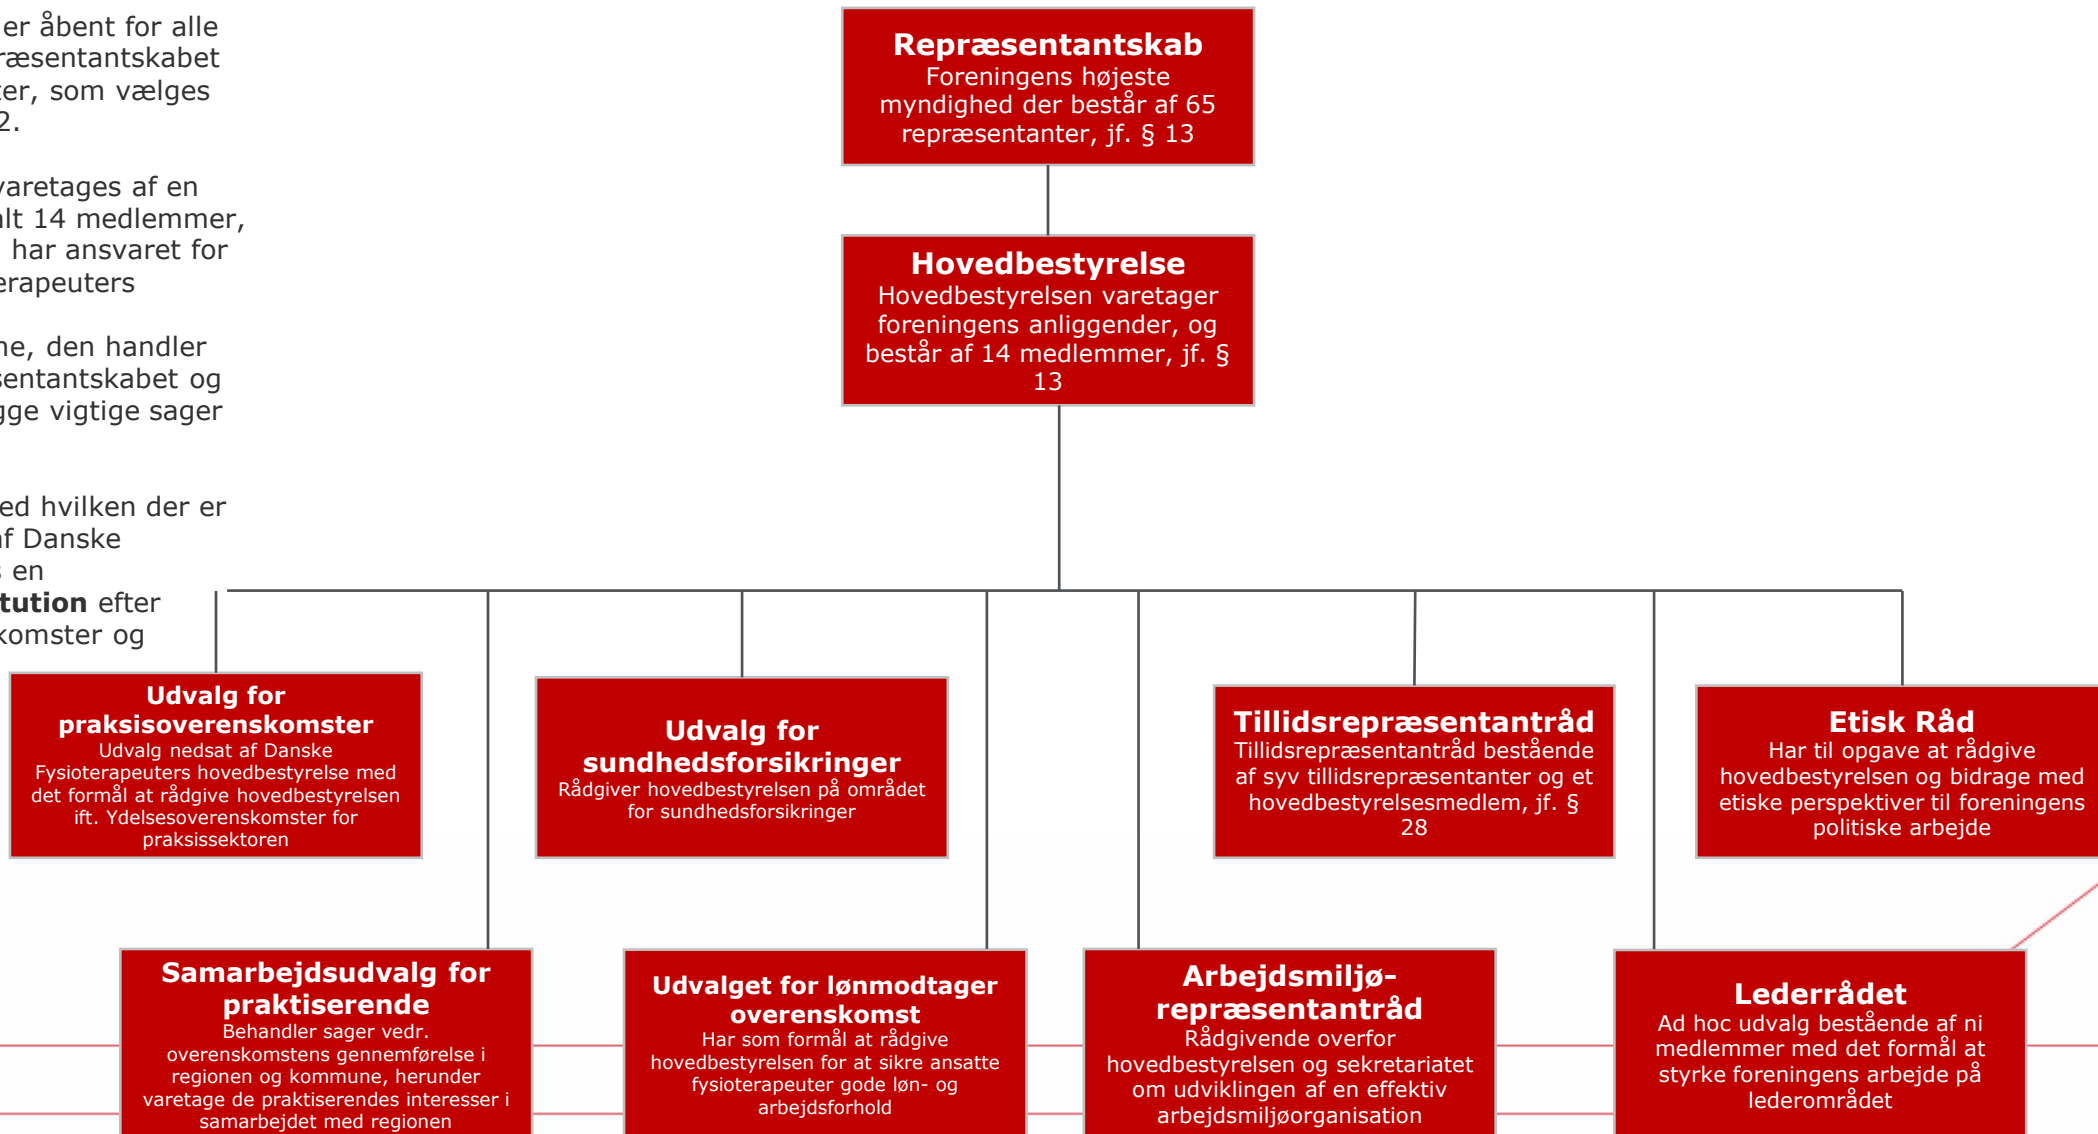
er åbent for alle
ræsentantskabet
ter, som vælges
2.

varetages af en
alt 14 medlemmer,
har ansvaret for
erapeuters

ne, den handler
sentantskabet og
gge vigtige sager

ed hvilken der er
af Danske
en
**tution** efter
komster og

**Repræsentantskab**
Foreningens højeste myndighed der består af 65 repræsentanter, jf. § 13

**Hovedbestyrelse**
Hovedbestyrelsen varetager foreningens anliggender, og består af 14 medlemmer, jf. § 13

**Udvalg for praksisoverenskomster**
Udvalg nedsat af Danske Fysioterapeuters hovedbestyrelse med det formål at rådgive hovedbestyrelsen ift. Ydelsesoverenskomster for praksissektoren

**Udvalg for sundhedsforsikringer**
Rådgiver hovedbestyrelsen på området for sundhedsforsikringer

**Tillidsrepræsentantråd**
Tillidsrepræsentantråd bestående af syv tillidsrepræsentanter og et hovedbestyrelsesmedlem, jf. § 28

**Etisk Råd**
Har til opgave at rådgive hovedbestyrelsen og bidrage med etiske perspektiver til foreningens politiske arbejde

**Samarbejdsudvalg for praktiserende**
Behandler sager vedr. overenskomstens gennemførelse i regionen og kommune, herunder varetage de praktiserendes interesser i samarbejdet med regionen

**Udvalget for lønmodtager overenskomst**
Har som formål at rådgive hovedbestyrelsen for at sikre ansatte fysioterapeuter gode løn- og arbejdsforhold

**Arbejdsmiljø-repræsentantråd**
Rådgivende overfor hovedbestyrelsen og sekretariatet om udviklingen af en effektiv arbejdsmiljøorganisation

**Lederrådet**
Ad hoc udvalg bestående af ni medlemmer med det formål at styrke foreningens arbejde på lederområdet